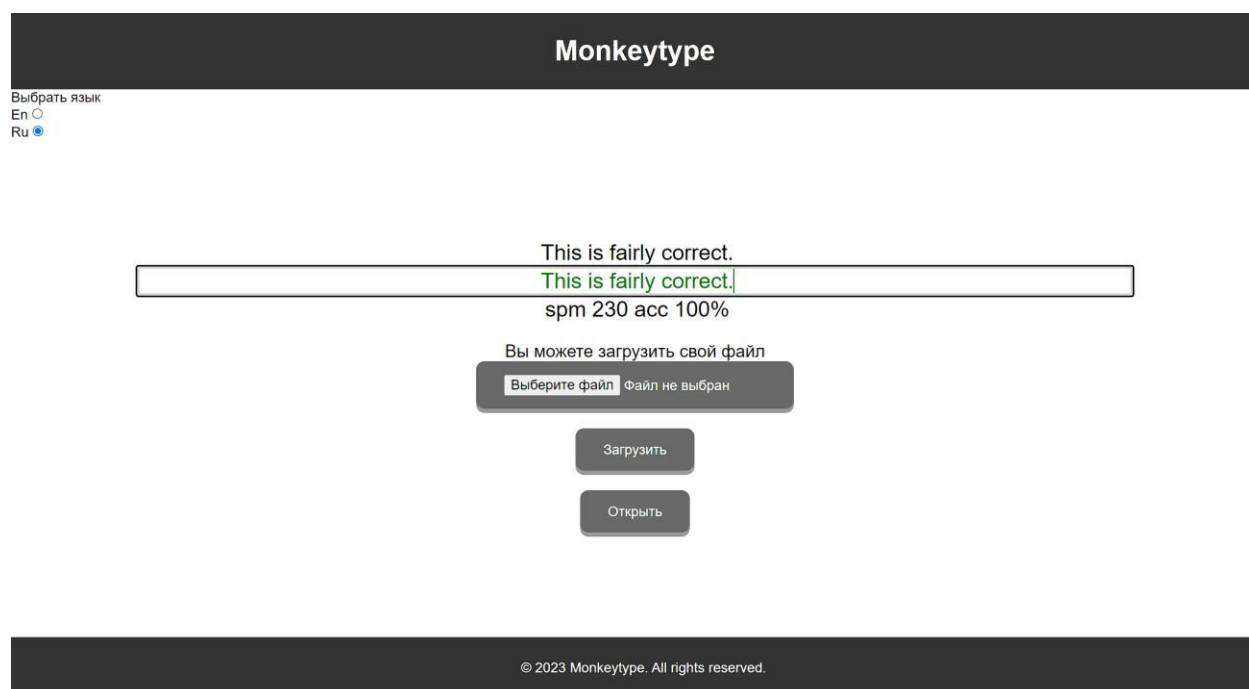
Monkeytype

Выбрать язык
En
Ru

This is fairly correct.

This is fairly correct.

spm 230 acc 100%

Вы можете загрузить свой файл

Выберите файл Файл не выбран

Загрузить

Открыть

© 2023 Monkeytype. All rights reserved.